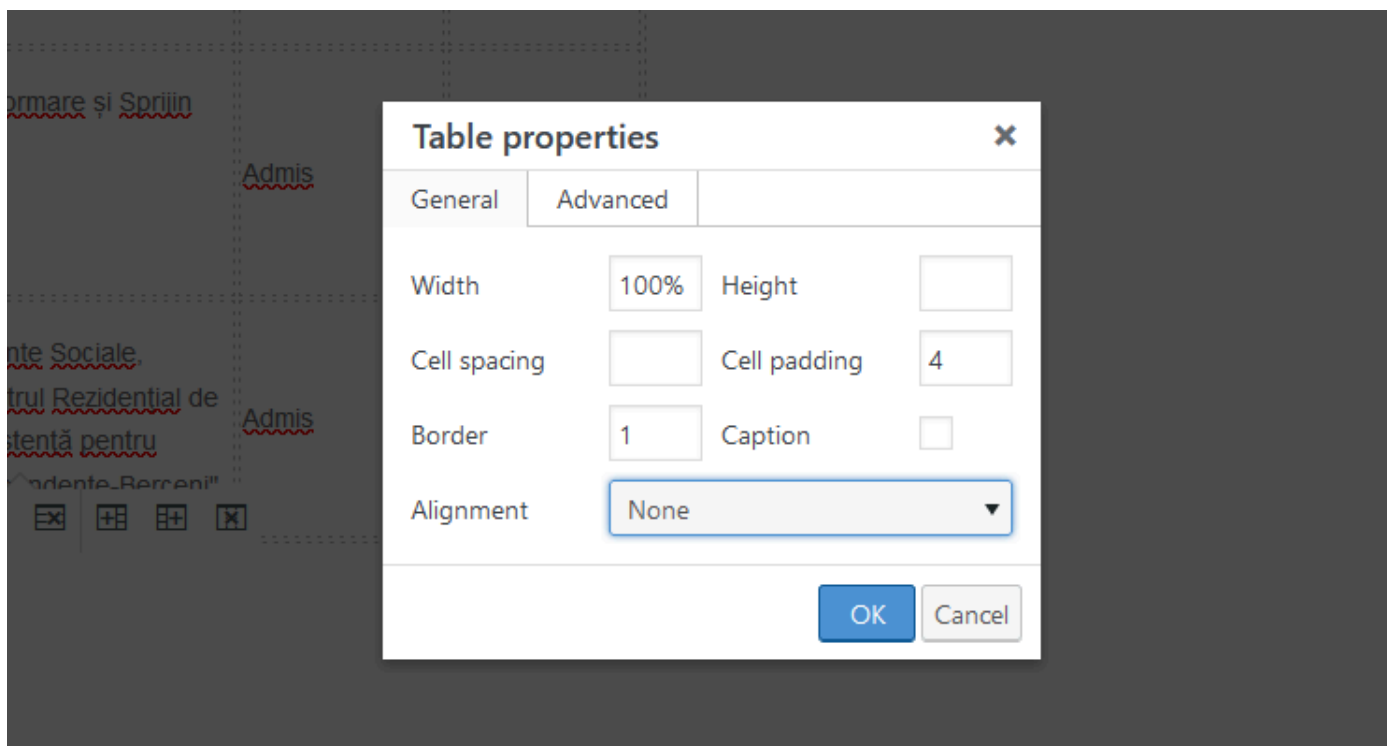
ormare și Sprijin

Admis

nte Sociale, trul Rezidențial de stență pentru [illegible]ndente-Berceni"

Admis

Table properties ×

General | Advanced

Width 100% Height

Cell spacing Cell padding 4

Border 1 Caption

Alignment None ▾

OK Cancel